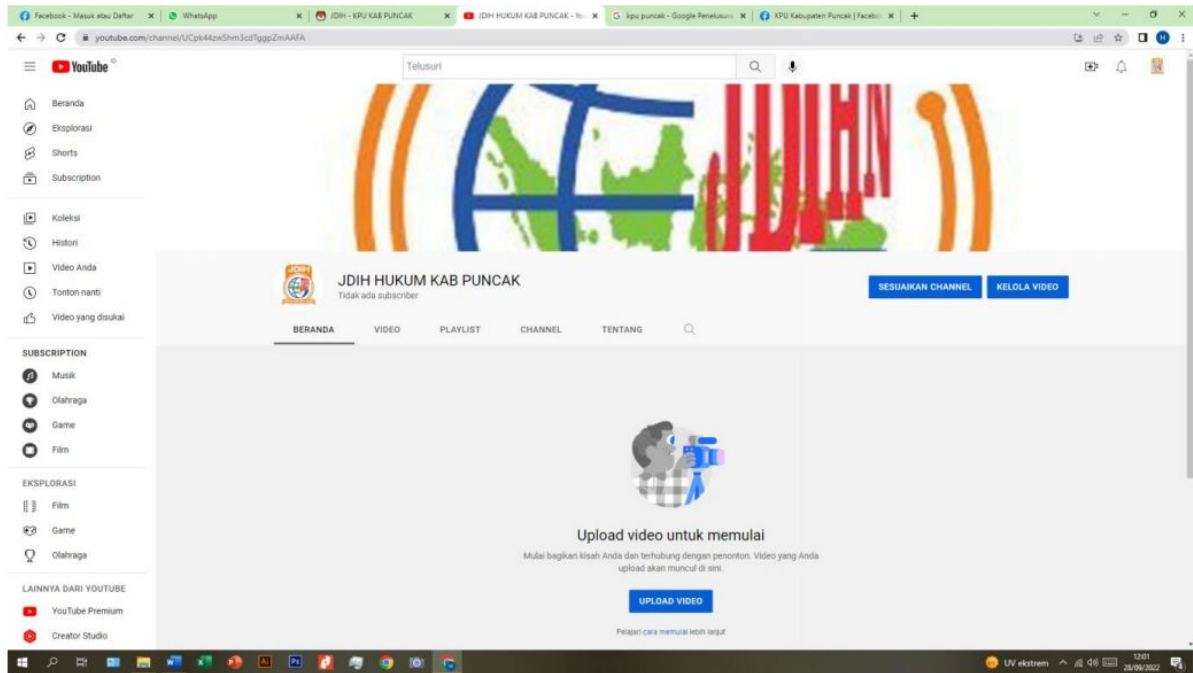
Facebook - Masuk atau Daftar | WhatsApp | JDIH - KPU KAB PUNCAK | JDIH HUKUM KAB PUNCAK - Yo | kpu puncak - Google Penelusuran | KPU Kabupaten Puncak | Facebo | +

youtube.com/channel/UCpk44zwShm3cdTggpZmAAFA

YouTube

Telusuri

Beranda
Eksplorasi
Shorts
Subscription

Koleksi
Histori
Video Anda
Tonton nanti
Video yang disukai

SUBSCRIPTION
Musik
Olahraga
Game
Film

EKSPLORASI
Film
Game
Olahraga

LAINNYA DARI YOUTUBE
YouTube Premium
Creator Studio

JDIH

JDIH HUKUM KAB PUNCAK
Tidak ada subscriber

SESUAIKAN CHANNEL
KELOLA VIDEO

BERANDA VIDEO PLAYLIST CHANNEL TENTANG

Upload video untuk memulai
Mulai bagikan kisah Anda dan terhubung dengan penonton. Video yang Anda upload akan muncul di sini.

UPLOAD VIDEO

Pelajari cara memulai lebih lanjut

UV ekstrem 12:01 28/09/2022